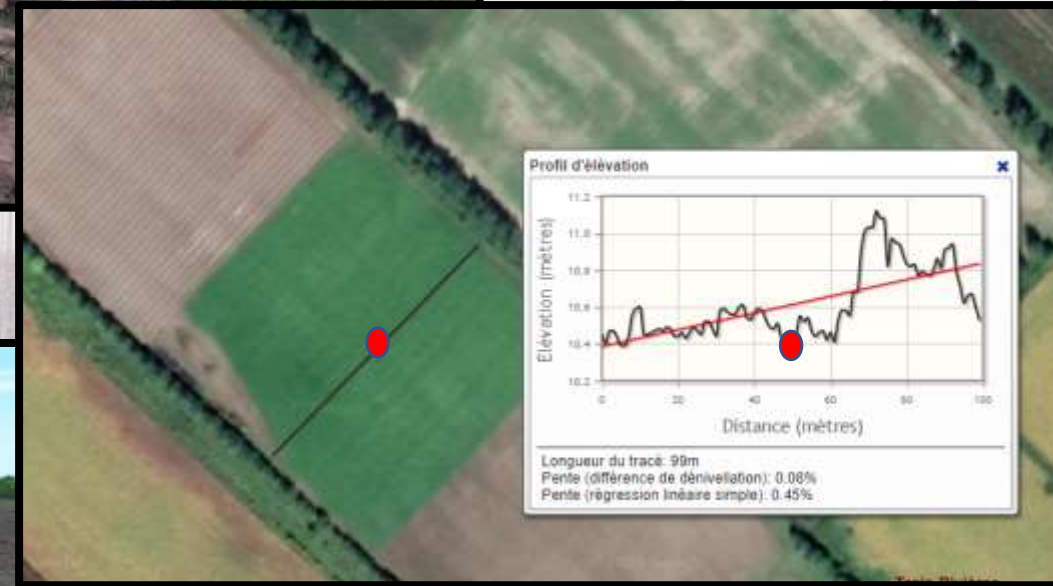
Profil d'élévation

×

11.2

11.0

10.8

10.6

10.4

10.2

Élévation (mètres)

0

20

40

60

80

100

Distance (mètres)

Longueur du tracé: 99m
Pente (différence de dénivellation): 0.08%
Pente (régression linéaire simple): 0.45%